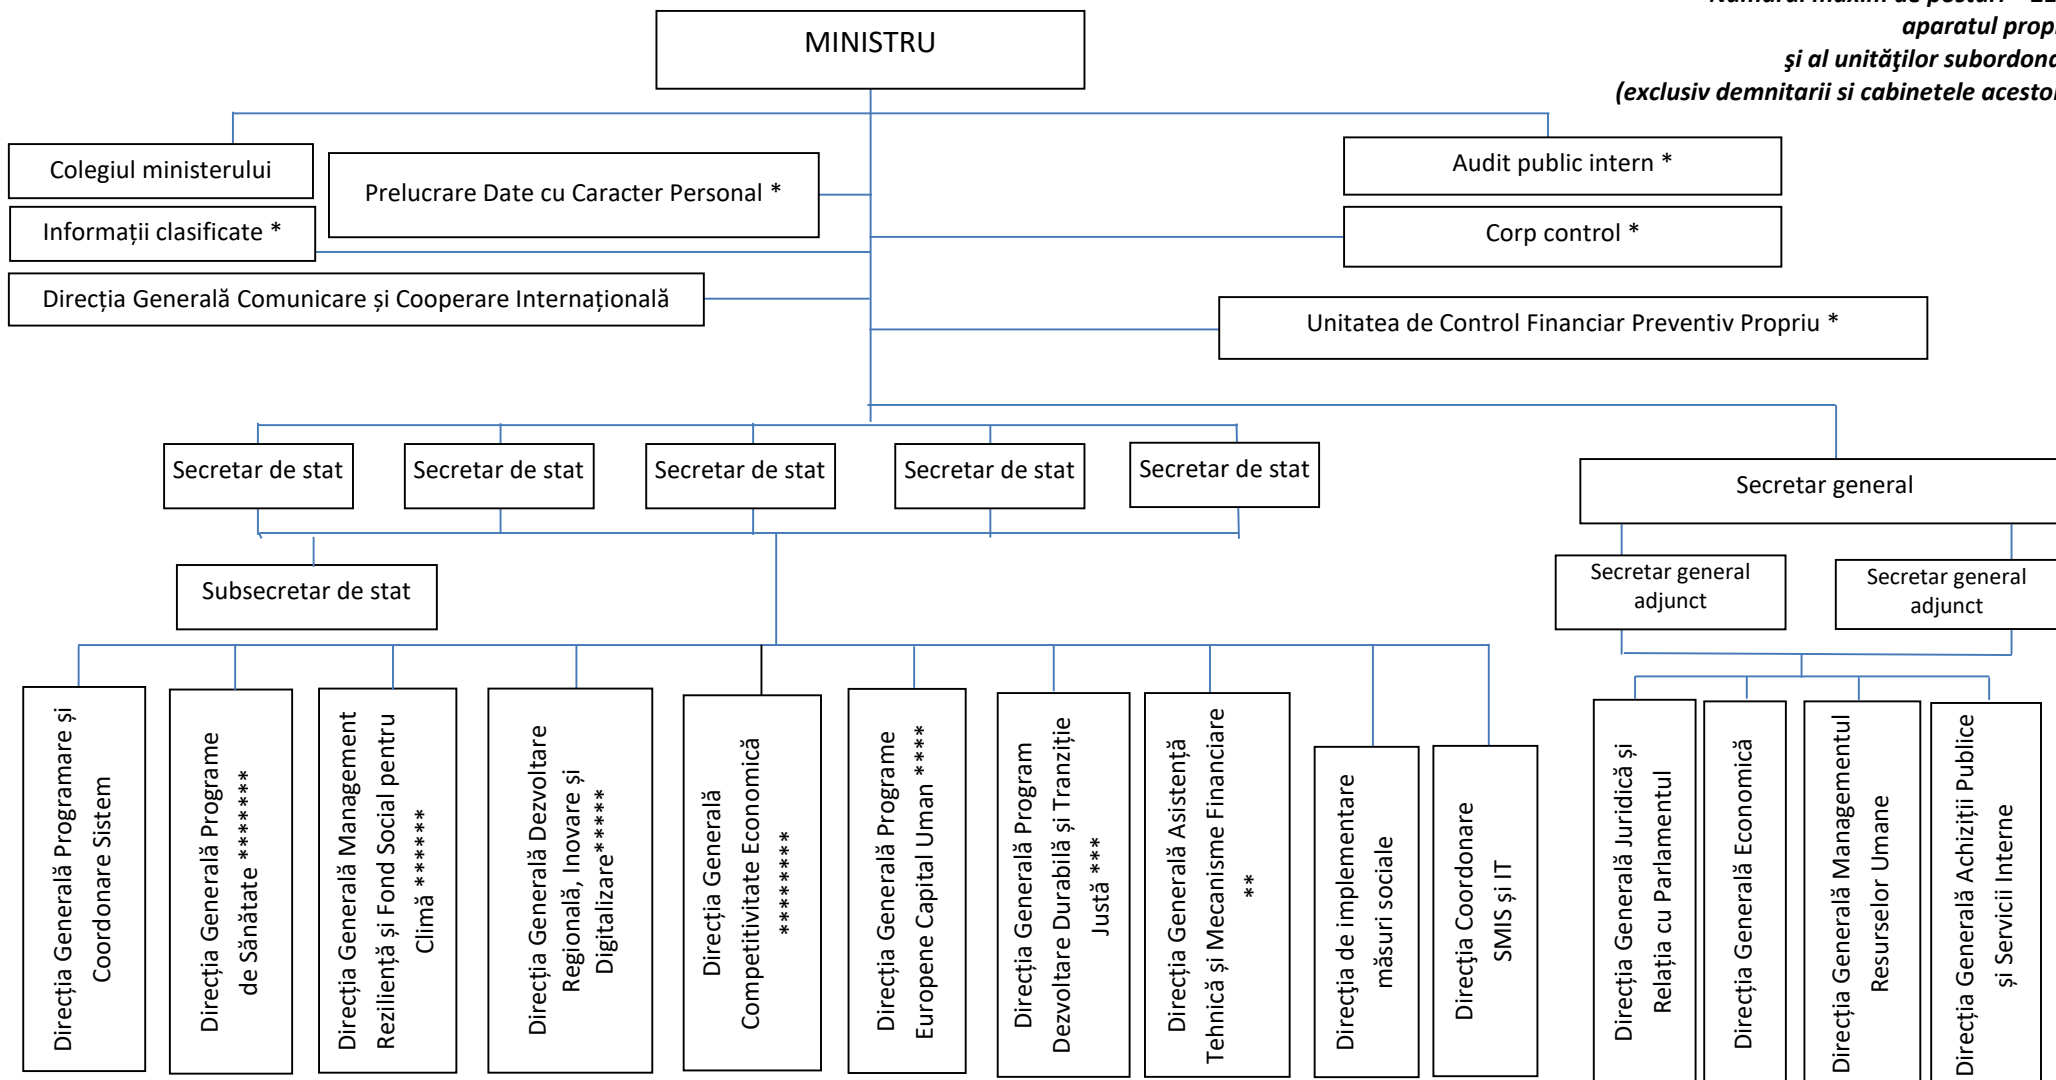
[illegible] aparatul propr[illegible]
şi al unităţilor subordona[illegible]
(exclusiv demnitarii si cabinetele aceston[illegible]

MINISTRU

Colegiul ministerului

Informații clasificate *

Prelucrare Date cu Caracter Personal *

Direcția Generală Comunicare și Cooperare Internațională

Audit public intern *

Corp control *

Unitatea de Control Financiar Preventiv Propriu *

Secretar de stat

Secretar de stat

Secretar de stat

Secretar de stat

Secretar de stat

Subsecretar de stat

Secretar general

Secretar general adjunct

Secretar general adjunct

Direcția Generală Programare și Coordonare Sistem

Direcția Generală Programe de Sănătate *******

Direcția Generală Management Reziliență și Fond Social pentru Climă ******

Direcția Generală Dezvoltare Regională, Inovare și Digitalizare*****

Direcția Generală Competitivitate Economică ********

Direcția Generală Programe Europene Capital Uman ****

Direcția Generală Program Dezvoltare Durabilă și Tranziție Justă ***

Direcția Generală Asistență Tehnică și Mecanisme Financiare **

Direcția de implementare măsuri sociale

Direcția Coordonare SMIS și IT

Direcția Generală Juridică și Relația cu Parlamentul

Direcția Generală Economică

Direcția Generală Managementul Resurselor Umane

Direcția Generală Achiziții Publice și Servicii Interne